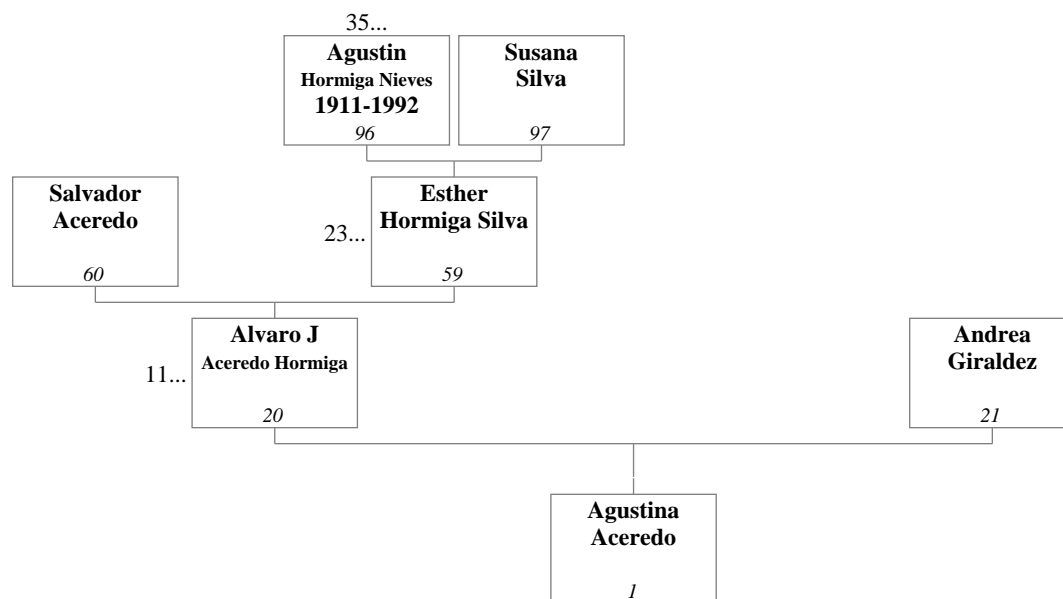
35...
**Agustin**
**Hormiga Nieves**
**1911-1992**
*96*

**Susana**
**Silva**
*97*

**Salvador**
**Aceredo**
*60*

23...
**Esther**
**Hormiga Silva**
*59*

11...
**Alvaro J**
**Aceredo Hormiga**
*20*

**Andrea**
**Giraldez**
*21*

**Agustina**
**Aceredo**
*1*